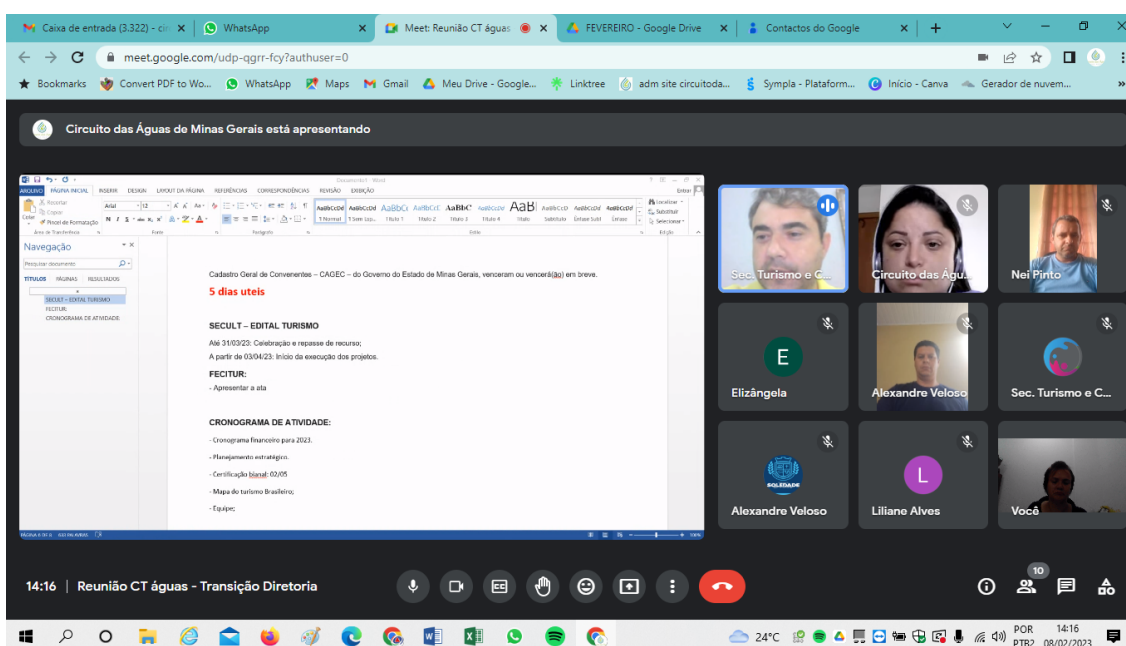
Caixa de entrada (3.322) - cir
WhatsApp
Meet: Reunião CT águas
FEVEREIRO - Google Drive
Contactos do Google

meet.google.com/udp-qgrr-fcy?authuser=0

Bookmarks Convert PDF to Wo... WhatsApp Maps Gmail Meu Drive - Google... Linktree adm site circuitoda... Sympla - Plataform... Início - Canva Gerador de nuvem...

Circuito das Águas de Minas Gerais está apresentando

Documento1 - Word
ARQUIVO PÁGINA INICIAL INSERIR DESIGN LAYOUT DA PÁGINA REFERÊNCIAS CORRESPONDÊNCIAS REVISÃO EXIBIÇÃO

Navegação
Pesquisar documento
TÍTULOS PÁGINAS RESULTADOS
SECULT – EDITAL TURISMO
FECITUR:
CRONOGRAMA DE ATIVIDADE:

Cadastro Geral de Convenentes – CAGEC – do Governo do Estado de Minas Gerais, venceram ou vencerá(ão) em breve.

5 dias uteis

SECULT – EDITAL TURISMO

Até 31/03/23: Celebração e repasse de recurso;
A partir de 03/04/23: Início da execução dos projetos.

FECITUR:
- Apresentar a ata

CRONOGRAMA DE ATIVIDADE:
- Cronograma financeiro para 2023.
- Planejamento estratégico.
- Certificação bianal: 02/05
- Mapa do turismo Brasileiro;
- Equipe;

Sec. Turismo e C...
Circuito das Água...
Nei Pinto
Elizângela
Alexandre Veloso
Sec. Turismo e C...
Alexandre Veloso
Liliane Alves
Você

14:16 | Reunião CT águas - Transição Diretoria

10

24°C POR PTB2 14:16 08/02/2023